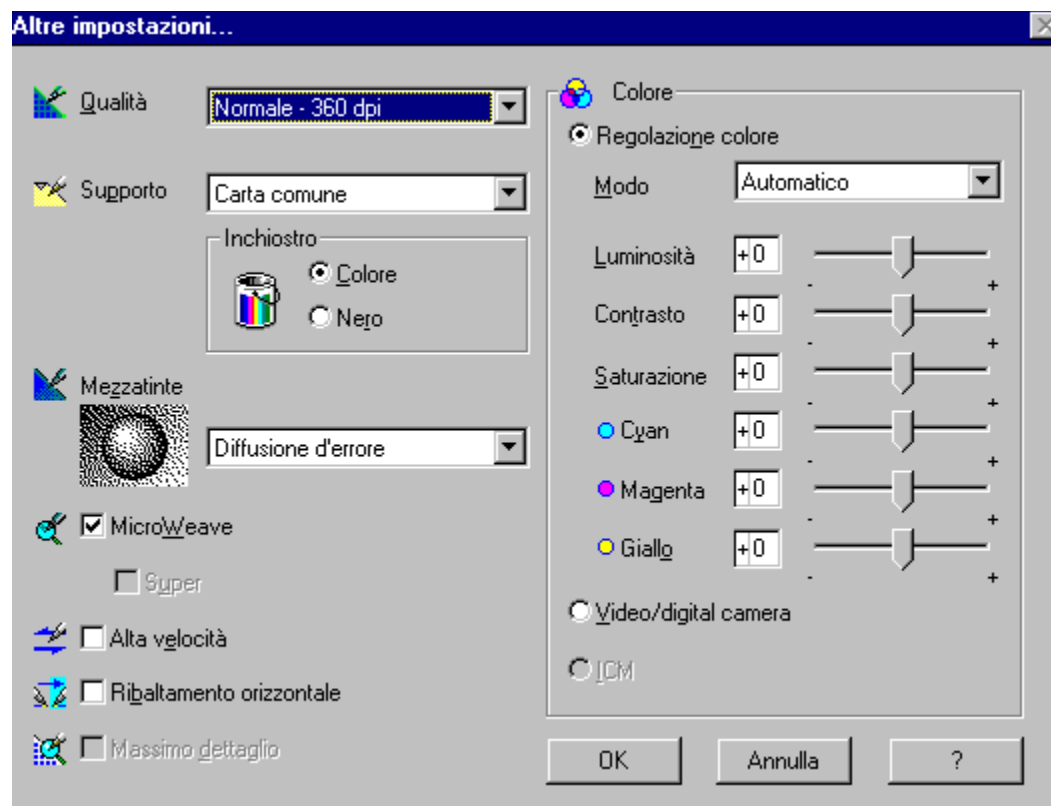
Altre impostazioni...

Qualità
Normale - 360 dpi

Supporto
Carta comune

Inchiostro
Colore
Nero

Mezzatinte
Diffusione d'errore

MicroWeave
Super

Alta velocità

Ribaltamento orizzontale

Massimo dettaglio

Colore
Regolazione colore
Modo
Automatico
Luminosità +0 - +
Contrasto +0 - +
Saturazione +0 - +
Cyan +0 - +
Magenta +0 - +
Giallo +0 - +
Video/digital camera
ICM

OK
Annulla
?